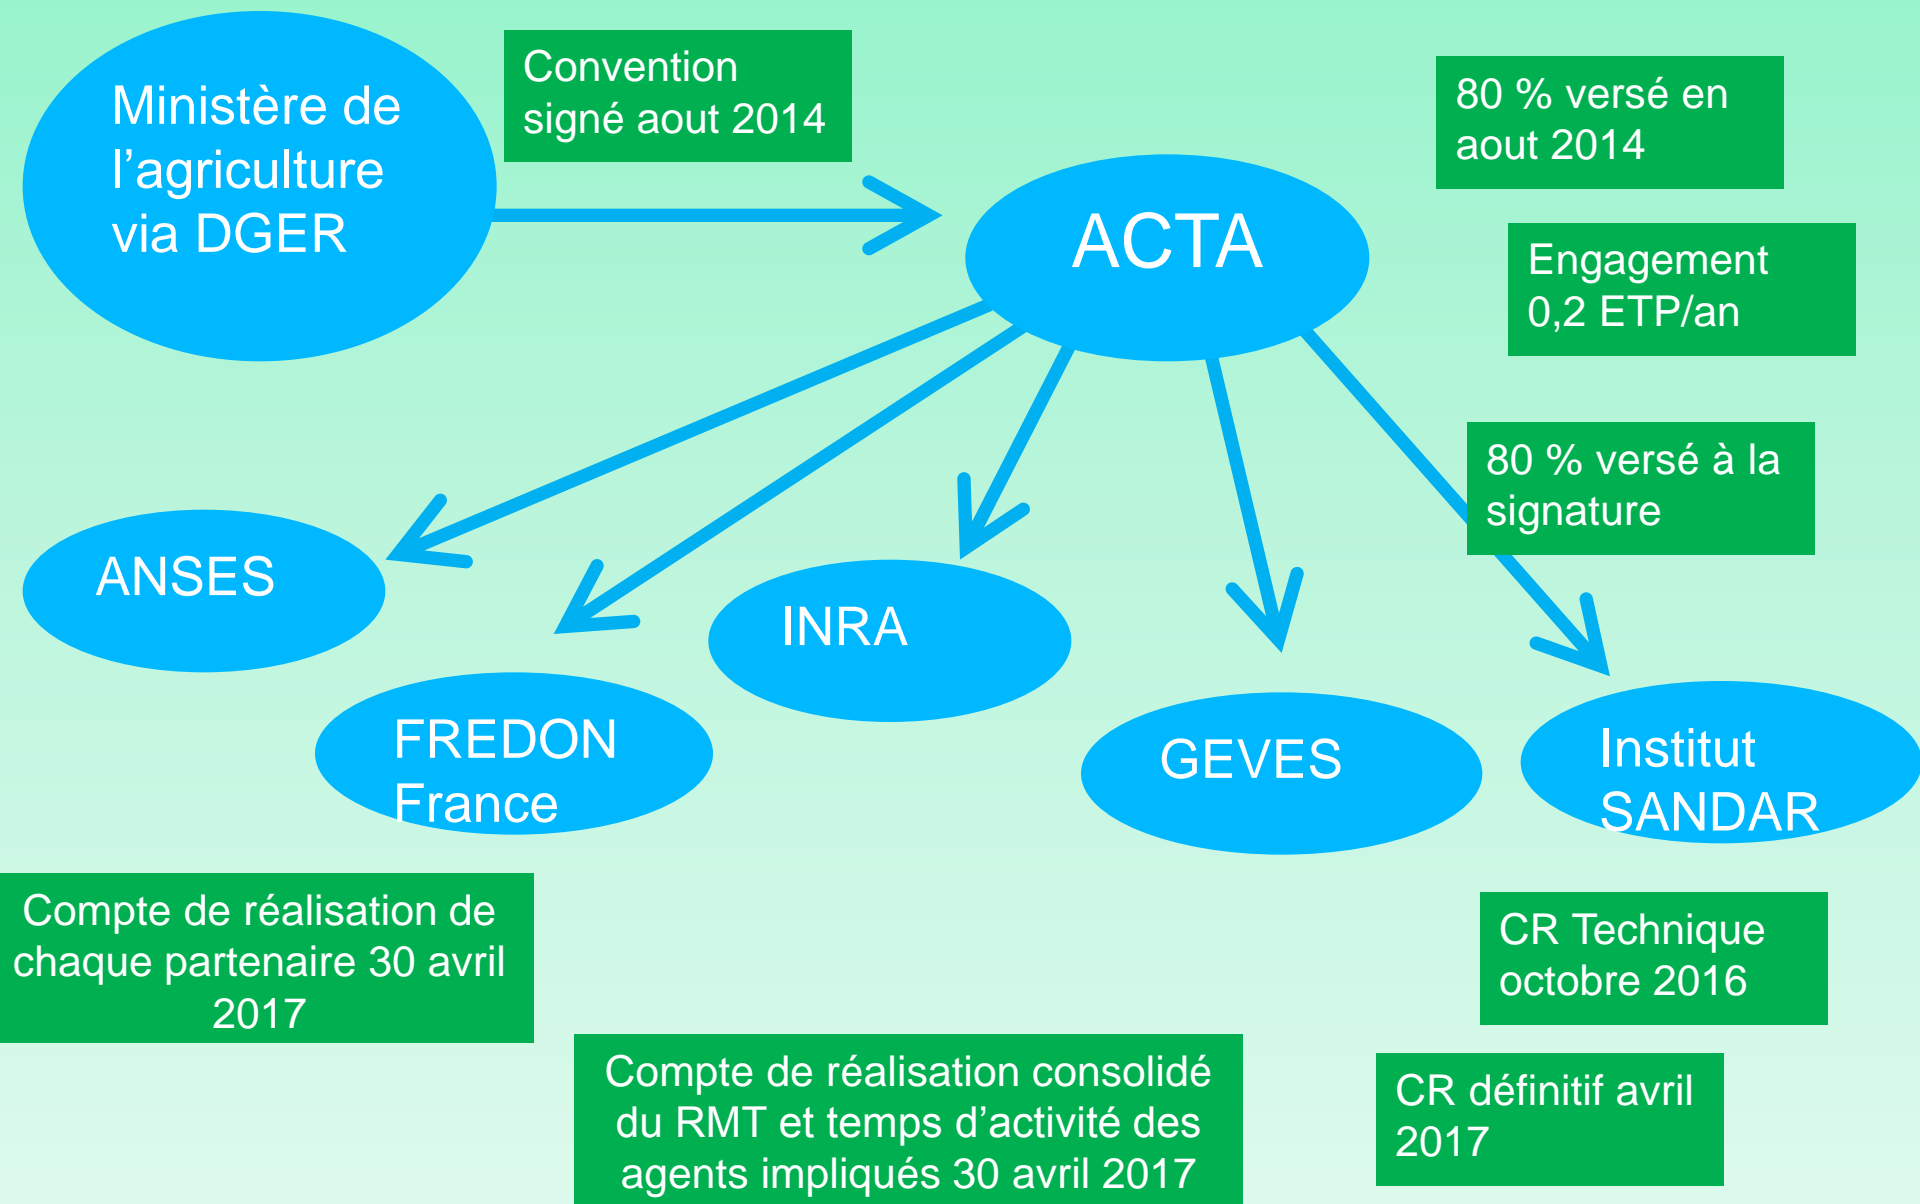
Ministère de l’agriculture via DGER

Convention signé aout 2014

80 % versé en aout 2014

ACTA

Engagement 0,2 ETP/an

80 % versé à la signature

ANSES

INRA

FREDON France

GEVES

Institut SANDAR

Compte de réalisation de chaque partenaire 30 avril 2017

CR Technique octobre 2016

Compte de réalisation consolidé du RMT et temps d’activité des agents impliqués 30 avril 2017

CR définitif avril 2017